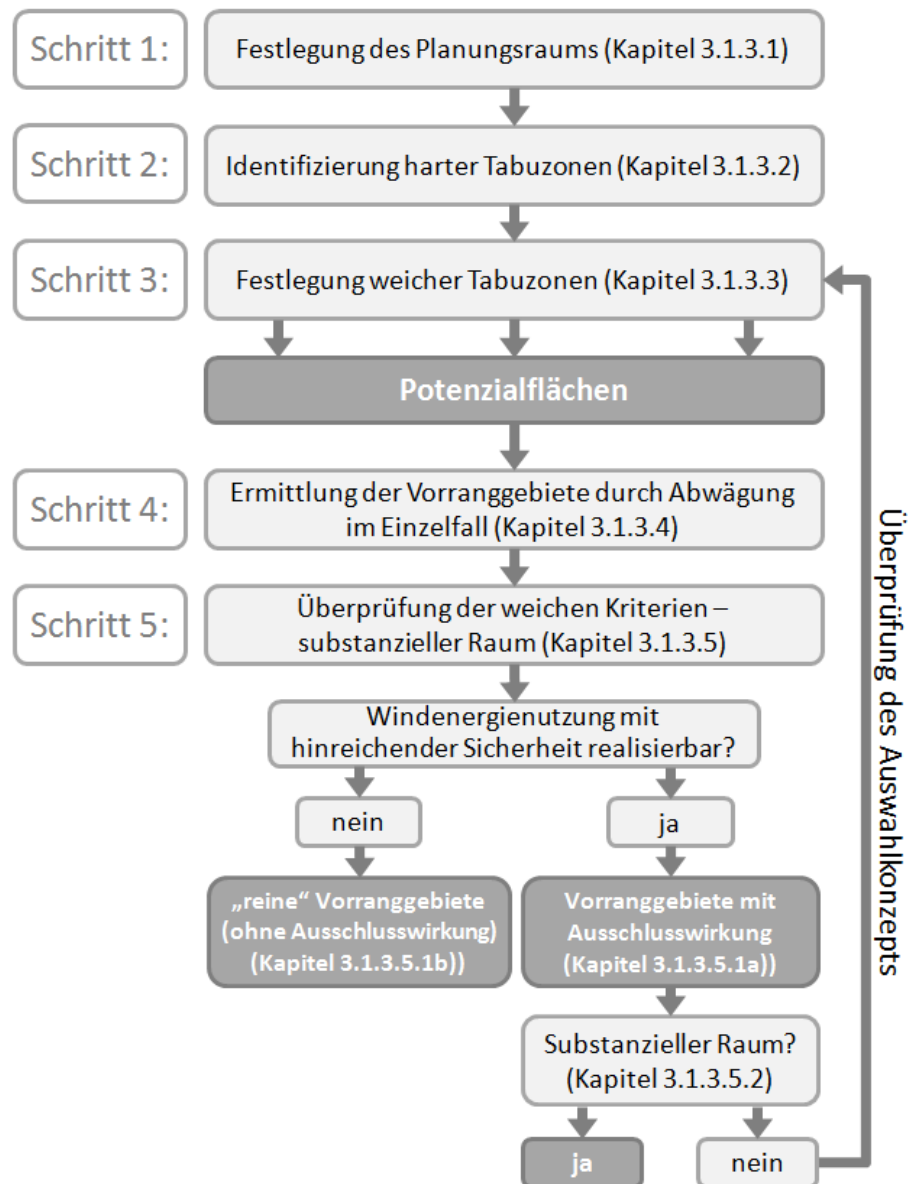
Schritt 1: Festlegung des Planungsraums (Kapitel 3.1.3.1)

Schritt 2: Identifizierung harter Tabuzonen (Kapitel 3.1.3.2)

Schritt 3: Festlegung weicher Tabuzonen (Kapitel 3.1.3.3)

Potenzialflächen

Schritt 4: Ermittlung der Vorranggebiete durch Abwägung im Einzelfall (Kapitel 3.1.3.4)

Schritt 5: Überprüfung der weichen Kriterien – substanzieller Raum (Kapitel 3.1.3.5)

Windenergienutzung mit hinreichender Sicherheit realisierbar?

nein

ja

„reine“ Vorranggebiete (ohne Ausschlusswirkung) (Kapitel 3.1.3.5.1b))

Vorranggebiete mit Ausschlusswirkung (Kapitel 3.1.3.5.1a))

Substanzieller Raum? (Kapitel 3.1.3.5.2)

ja

nein

Überprüfung des Auswahlkonzepts